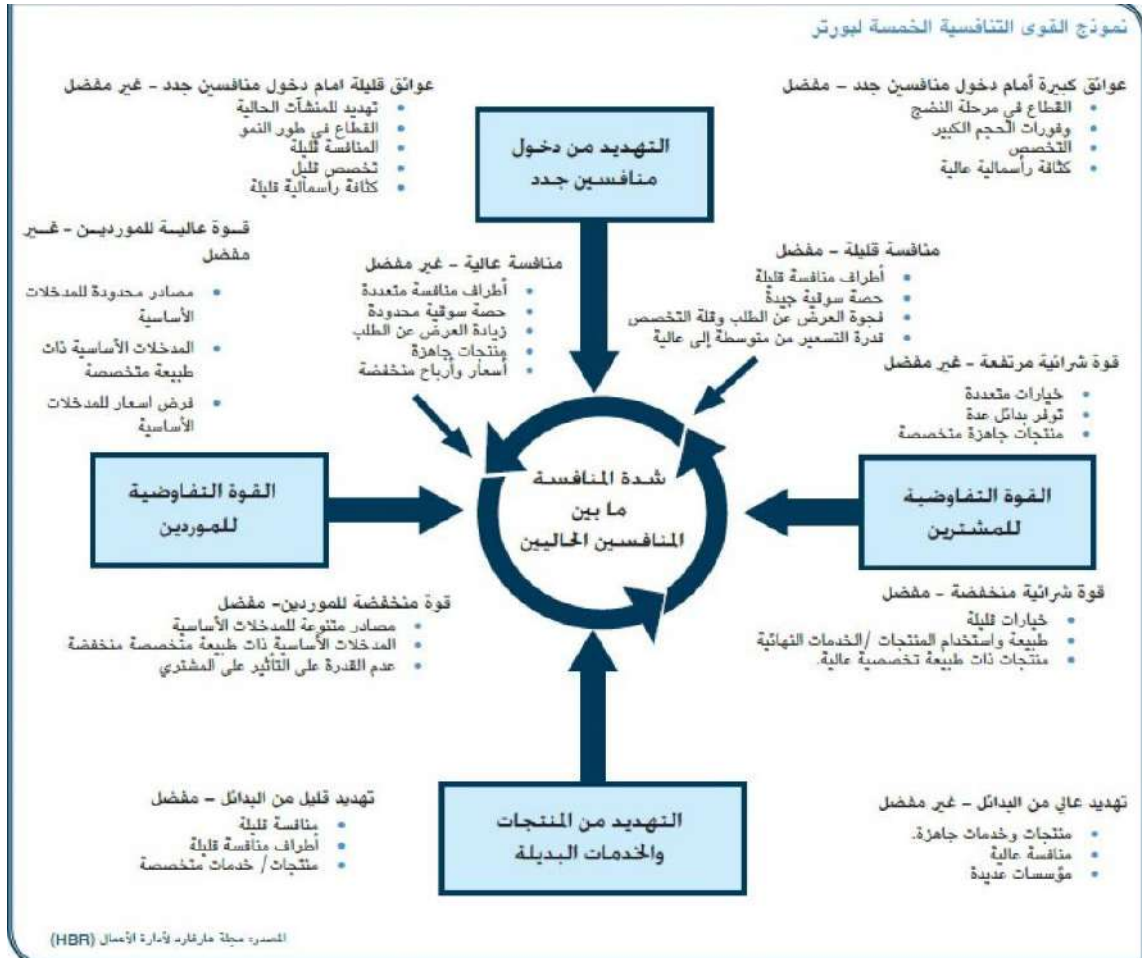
نموذج القوى التنافسية الخمسة لبورتر

عوائق كبيرة أمام دخول منافسين جدد – مفضل
• القطاع في مرحلة النضج
• وفورات الحجم الكبير
• التخصص
• كثافة رأسمالية عالية

التهديد من دخول منافسين جدد

عوائق قليلة امام دخول منافسين جدد – غير مفضل
• تهديد للمنشآت الحالية
• القطاع في طور النمو
• المنافسة قليلة
• تخصص قليل
• كثافة رأسمالية قليلة

منافسة قليلة – مفضل
• أطراف منافسة قليلة
• حصة سوقية جيدة
• فجوة العرض عن الطلب وقلة التخصص
• قدرة التسعير من متوسطة إلى عالية

منافسة عالية – غير مفضل
• أطراف منافسة متعددة
• حصة سوقية محدودة
• زيادة العرض عن الطلب
• منتجات جاهزة
• أسعار وأرباح منخفضة

قوة عالية للموردين – غير مفضل
• مصادر محدودة للمدخلات الأساسية
• المدخلات الأساسية ذات طبيعة متخصصة
• فرض اسعار للمدخلات الأساسية

قوة شرائية مرتفعة – غير مفضل
• خيارات متعددة
• توفر بدائل عدة
• منتجات جاهزة متخصصة

القوة التفاوضية للموردين

شدة المنافسة ما بين المنافسين الحاليين

القوة التفاوضية للمشترين

قوة منخفضة للموردين- مفضل
• مصادر متنوعة للمدخلات الأساسية
• المدخلات الأساسية ذات طبيعة متخصصة منخفضة
• عدم القدرة على التأثير على المشتري

قوة شرائية منخفضة – مفضل
• خيارات قليلة
• طبيعة واستخدام المنتجات /الخدمات النهائية
• منتجات ذات طبيعة تخصصية عالية.

تهديد قليل من البدائل – مفضل
• منافسة قليلة
• أطراف منافسة قليلة
• منتجات/ خدمات متخصصة

التهديد من المنتجات والخدمات البديلة

تهديد عالي من البدائل – غير مفضل
• منتجات وخدمات جاهزة.
• منافسة عالية
• مؤسسات عديدة

المصدر: مجلة هارفارد لإدارة الأعمال (HBR)